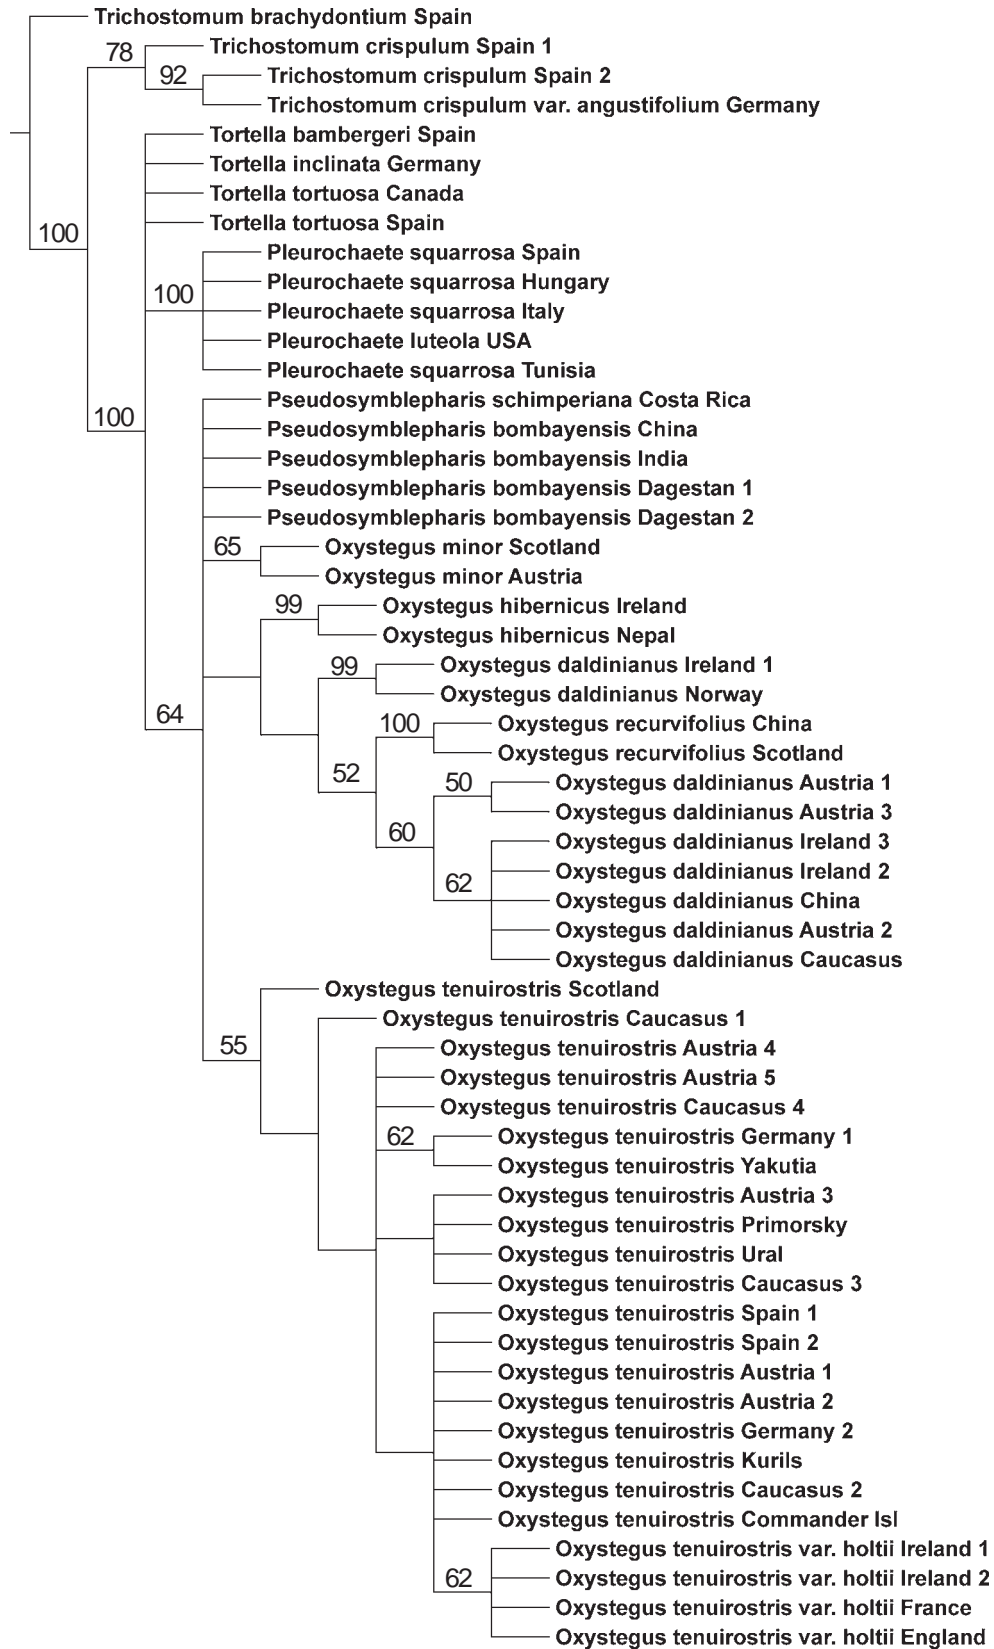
Trichostomum brachydontium Spain
78
Trichostomum crispulum Spain 1
92
Trichostomum crispulum Spain 2
Trichostomum crispulum var. angustifolium Germany
Tortella bambergeri Spain
Tortella inclinata Germany
Tortella tortuosa Canada
Tortella tortuosa Spain
100
Pleurochaete squarrosa Spain
Pleurochaete squarrosa Hungary
100
Pleurochaete squarrosa Italy
Pleurochaete luteola USA
Pleurochaete squarrosa Tunisia
Pseudosymblepharis schimperiana Costa Rica
100
Pseudosymblepharis bombayensis China
Pseudosymblepharis bombayensis India
Pseudosymblepharis bombayensis Dagestan 1
Pseudosymblepharis bombayensis Dagestan 2
65
Oxystegus minor Scotland
Oxystegus minor Austria
99
Oxystegus hibernicus Ireland
Oxystegus hibernicus Nepal
99
Oxystegus daldinianus Ireland 1
Oxystegus daldinianus Norway
64
100
Oxystegus recurvifolius China
Oxystegus recurvifolius Scotland
52
50
Oxystegus daldinianus Austria 1
Oxystegus daldinianus Austria 3
60
Oxystegus daldinianus Ireland 3
Oxystegus daldinianus Ireland 2
62
Oxystegus daldinianus China
Oxystegus daldinianus Austria 2
Oxystegus daldinianus Caucasus
Oxystegus tenuirostris Scotland
Oxystegus tenuirostris Caucasus 1
55
Oxystegus tenuirostris Austria 4
Oxystegus tenuirostris Austria 5
Oxystegus tenuirostris Caucasus 4
62
Oxystegus tenuirostris Germany 1
Oxystegus tenuirostris Yakutia
Oxystegus tenuirostris Austria 3
Oxystegus tenuirostris Primorsky
Oxystegus tenuirostris Ural
Oxystegus tenuirostris Caucasus 3
Oxystegus tenuirostris Spain 1
Oxystegus tenuirostris Spain 2
Oxystegus tenuirostris Austria 1
Oxystegus tenuirostris Austria 2
Oxystegus tenuirostris Germany 2
Oxystegus tenuirostris Kurils
Oxystegus tenuirostris Caucasus 2
Oxystegus tenuirostris Commander Isl
Oxystegus tenuirostris var. holtii Ireland 1
62
Oxystegus tenuirostris var. holtii Ireland 2
Oxystegus tenuirostris var. holtii France
Oxystegus tenuirostris var. holtii England